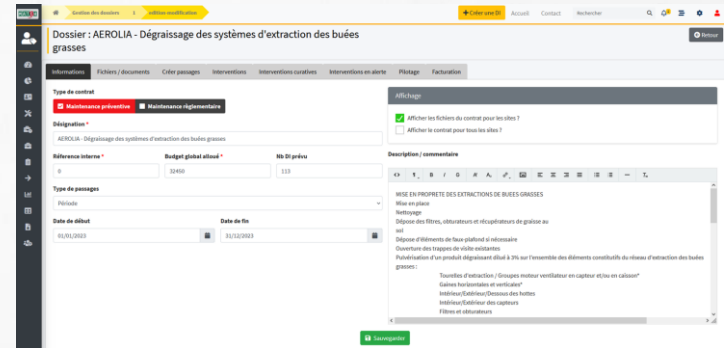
Gestion des dossiers
edition modification
+ Créer une DI
Accueil
Contact
Rechercher

Dossier : AEROLIA - Dégraissage des systèmes d'extraction des buées grasses

Retour

Informations
Fichiers / documents
Créer passages
Interventions
Interventions curatives
Interventions en alerte
Pilotage
Facturation

Type de contrat
Maintenance préventive
Maintenance réglementaire

Désignation *
AEROLIA - Dégraissage des systèmes d'extraction des buées grasses

Référence interne *
0

Budget global alloué *
32450

Nb DI prévu
113

Type de passages
Période

Date de début
01/01/2023

Date de fin
31/12/2023

Affichage
Afficher les fichiers du contrat pour les sites ?
Afficher le contrat pour tous les sites ?

Description / commentaire

WISE EN PROPRETE DES EXTRACTIONS DE BUEES GRASSES
Mise en place
Nettoyage
Dépose des filtres, obturateurs et récupérateurs de graisse au sol
Dépose d'éléments de faux-plafond si nécessaire
Ouverture des trappes de visite existantes
Pulvérisation d'un produit dégraissant dilué à 3% sur l'ensemble des éléments constitutifs du réseau d'extraction des buées grasses :
Tourelles d'extraction / Groupes moteur ventilateur en capteur et/ou en caisson*
Gaines horizontales et verticales*
Intérieur/Extérieur/Dessous des hottes
Intérieur/Extérieur des capteurs
Filtres et obturateurs

Sauvegarder